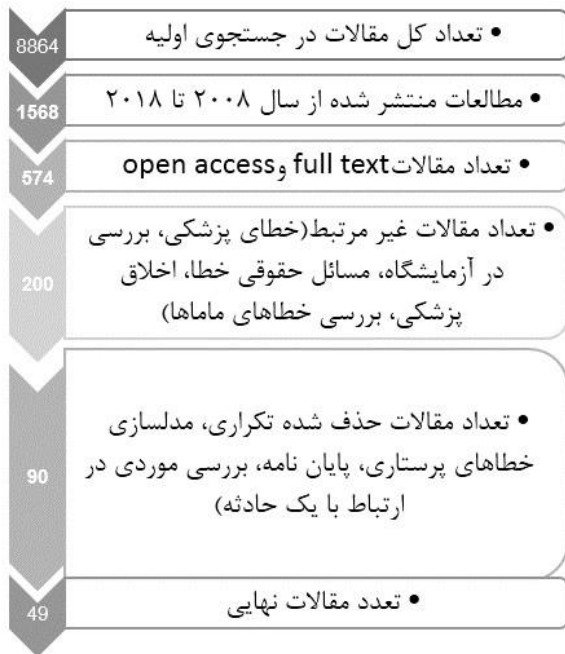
8864
• تعداد کل مقالات در جستجوی اولیه

1568
• مطالعات منتشر شده از سال ۲۰۰۸ تا ۲۰۱۸

574
• تعداد مقالاتfull text وopen access

200
• تعداد مقالات غیر مرتبط(خطای پزشکی، بررسی در آزمایشگاه، مسائل حقوقی خطا، اخلاق پزشکی، بررسی خطاهای ماماها)

90
• تعداد مقالات حذف شده تکراری، مدلسازی خطاهای پرستاری، پایان نامه، بررسی موردی در ارتباط با یک حادثه)

49
• تعدد مقالات نهایی